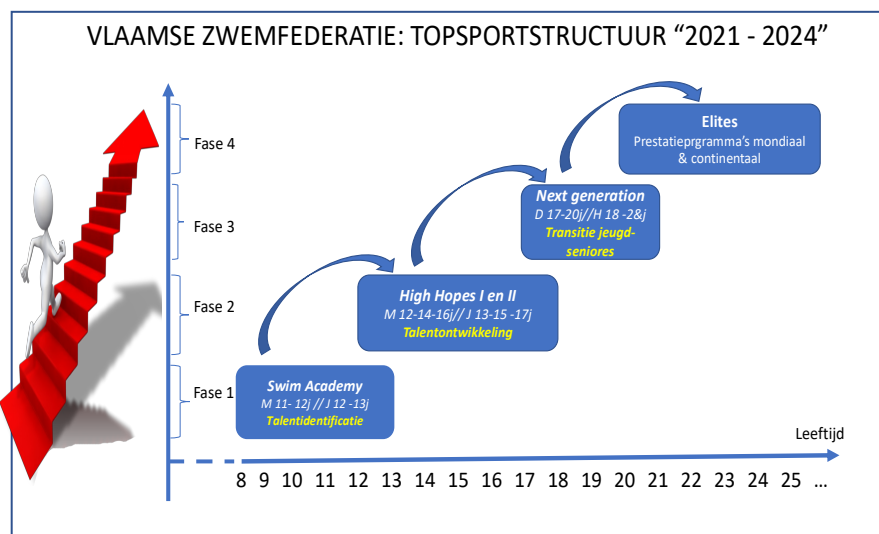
VLAAMSE ZWEMFEDERATIE: TOPSPORTSTRUCTUUR “2021 - 2024”

Fase 4

Fase 3

Fase 2

Fase 1

Elites
Prestatieprgramma’s mondiaal & continentaal

Next generation
D 17-20j//H 18 -2&j
Transitie jeugd-seniores

High Hopes I en II
M 12-14-16j// J 13-15 -17j
Talentontwikkeling

Swim Academy
M 11- 12j // J 12 -13j
Talentidentificatie

Leeftijd

8 9 10 11 12 13 14 15 16 17 18 19 20 21 22 23 24 25 …